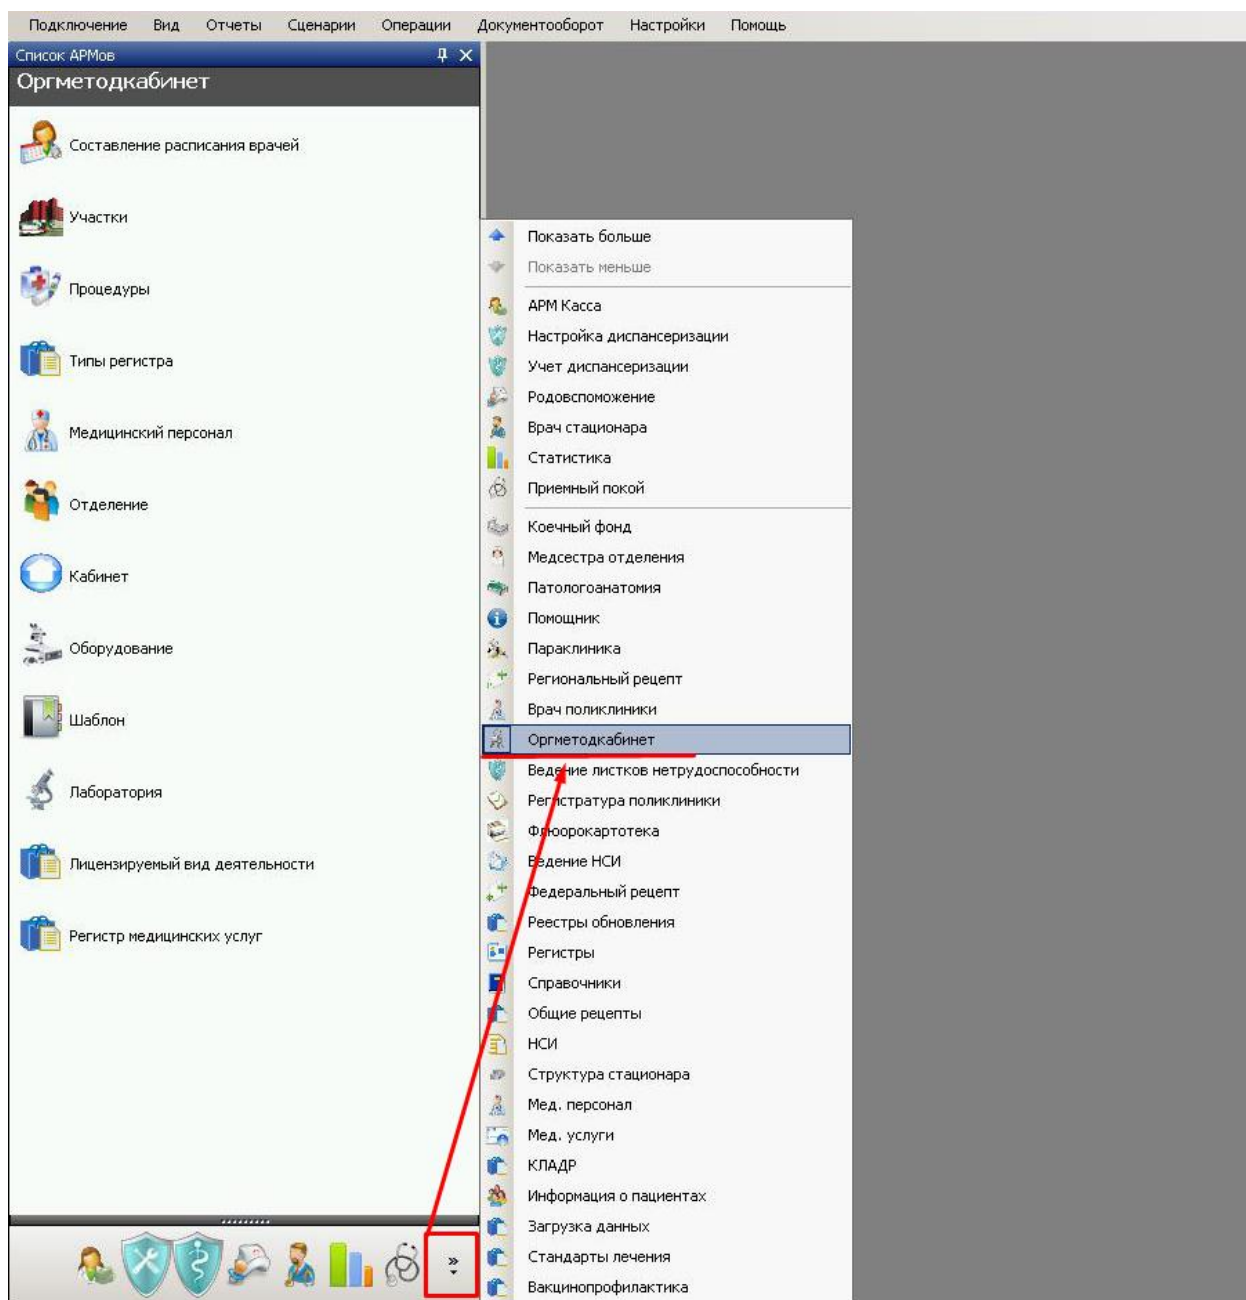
Подключение Вид Отчеты Сценарии Операции Документооборот Настройки Помощь

Список АРМов

Оргметодкабинет

Составление расписания врачей

Участки

Процедуры

Типы регистра

Медицинский персонал

Отделение

Кабинет

Оборудование

Шаблон

Лаборатория

Лицензируемый вид деятельности

Регистр медицинских услуг

Показать больше
Показать меньше
АРМ Касса
Настройка диспансеризации
Учет диспансеризации
Родовспоможение
Врач стационара
Статистика
Приемный покой
Коечный фонд
Медсестра отделения
Патологоанатомия
Помощник
Параклиника
Региональный рецепт
Врач поликлиники
Оргметодкабинет
Ведение листков нетрудоспособности
Регистратура поликлиники
Флюорокартотека
Ведение НСИ
Федеральный рецепт
Реестры обновления
Регистры
Справочники
Общие рецепты
НСИ
Структура стационара
Мед. персонал
Мед. услуги
КЛАДР
Информация о пациентах
Загрузка данных
Стандарты лечения
Вакцинопрофилактика